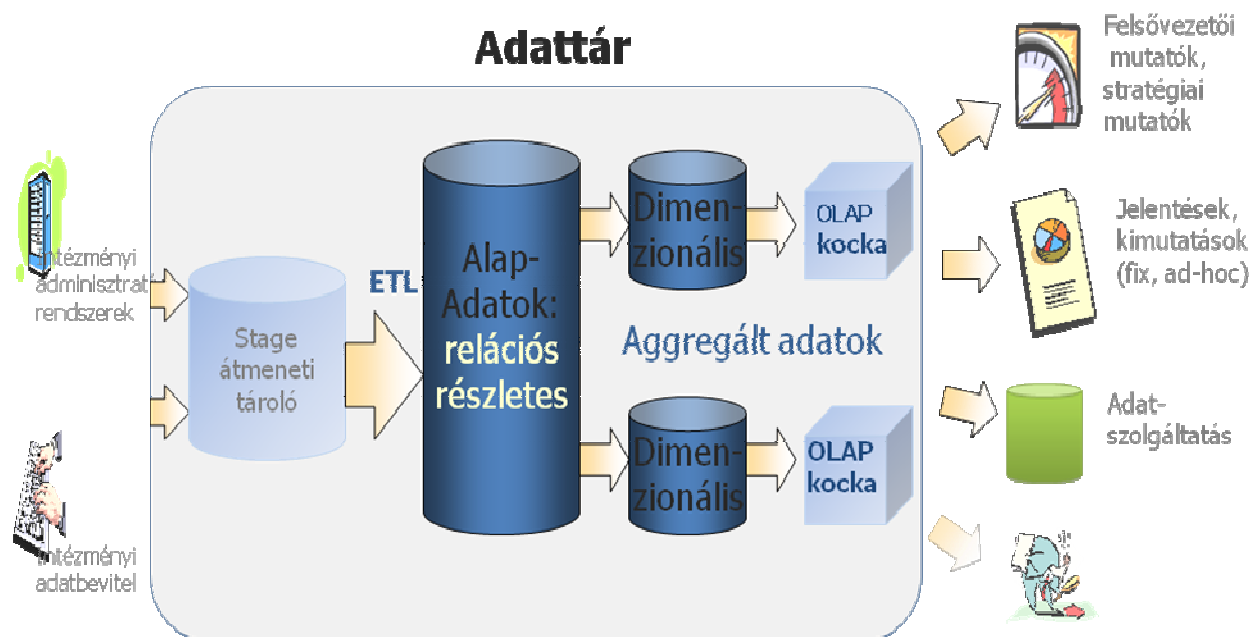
Adattár

Intézményi adminisztrat rendszerek

Intézményi adatbevitel

Stage átmeneti tároló

ETL

Alap-Adatok: relációs részletes

Dimenzionális

OLAP kocka

Aggregált adatok

Dimenzionális

OLAP kocka

Felsővezetői mutatók, stratégiai mutatók

Jelentések, kimutatások (fix, ad-hoc)

Adatszolgáltatás